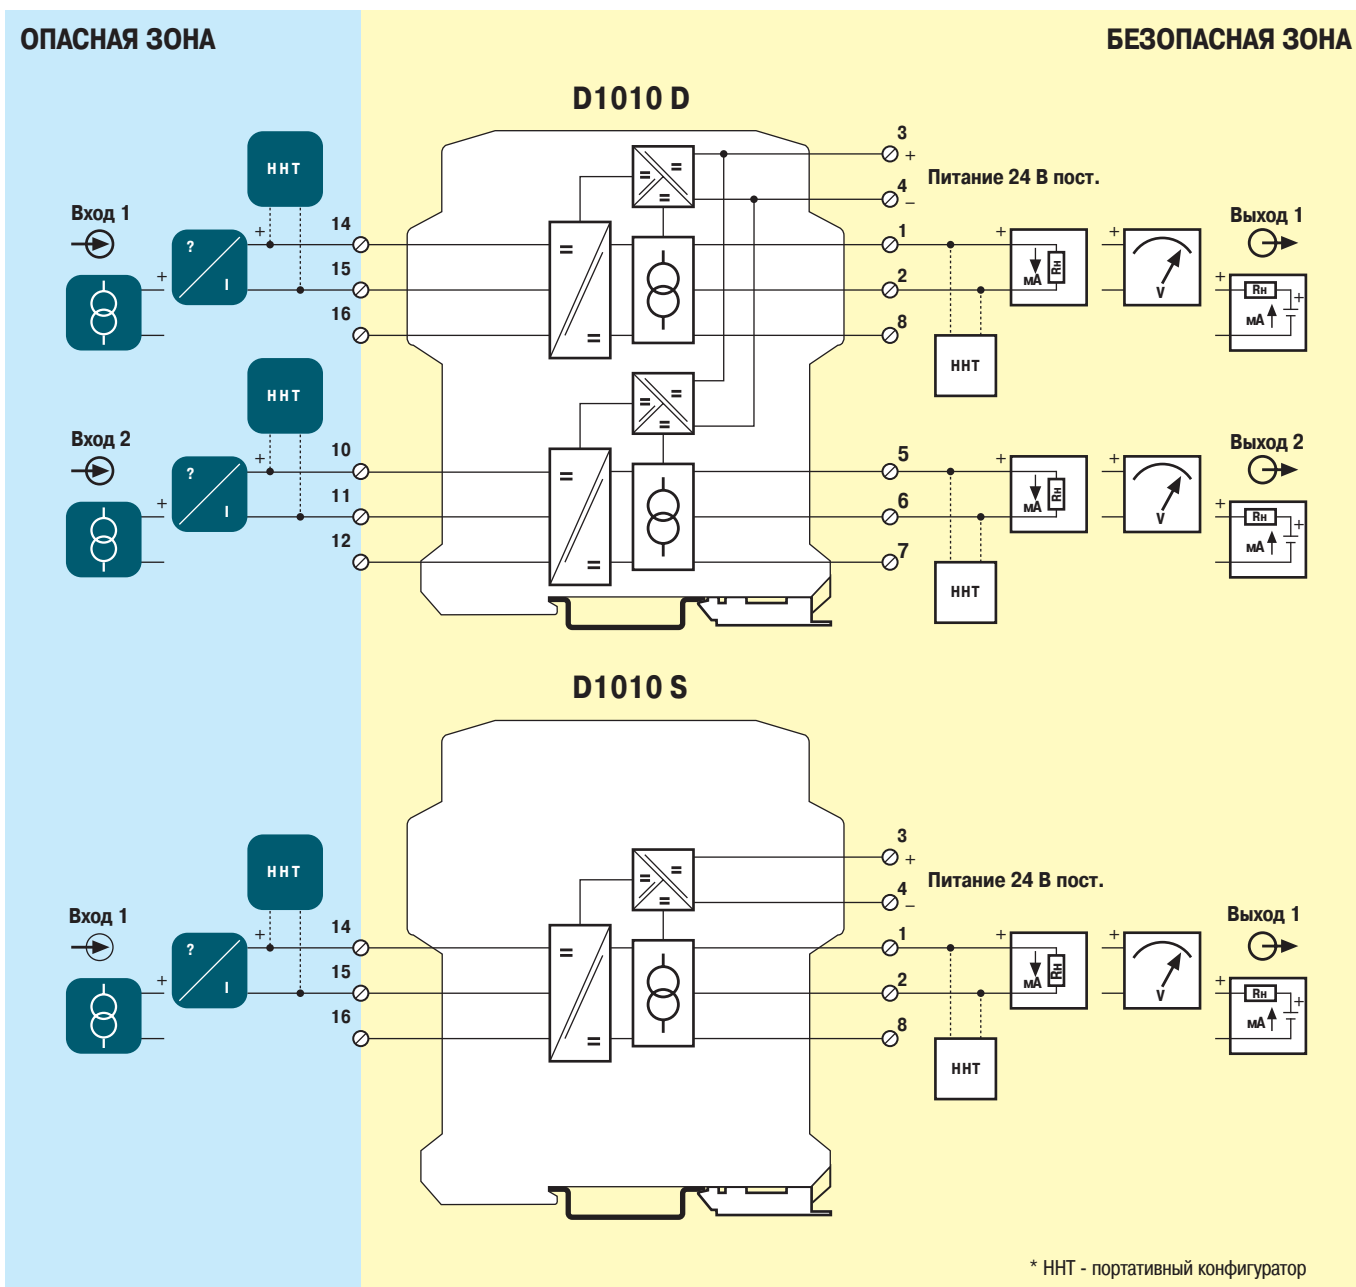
ОПАСНАЯ ЗОНА

БЕЗОПАСНАЯ ЗОНА

D1010 D

ННТ

Вход 1

?

I

+

+

14

15

16

=

=

=

=

=

3 +

4 –

Питание 24 В пост.

1

2

8

ННТ

+

мА

Rн

+

V

Выход 1

+

Rн

мА

+

ННТ

Вход 2

?

I

+

+

10

11

12

=

=

=

=

=

5

6

7

ННТ

+

мА

Rн

+

V

Выход 2

+

Rн

мА

+

D1010 S

ННТ

Вход 1

?

I

+

+

14

15

16

=

=

=

=

=

3 +

4 –

Питание 24 В пост.

1

2

8

ННТ

+

мА

Rн

+

V

Выход 1

+

Rн

мА

+

* ННТ - портативный конфигуратор